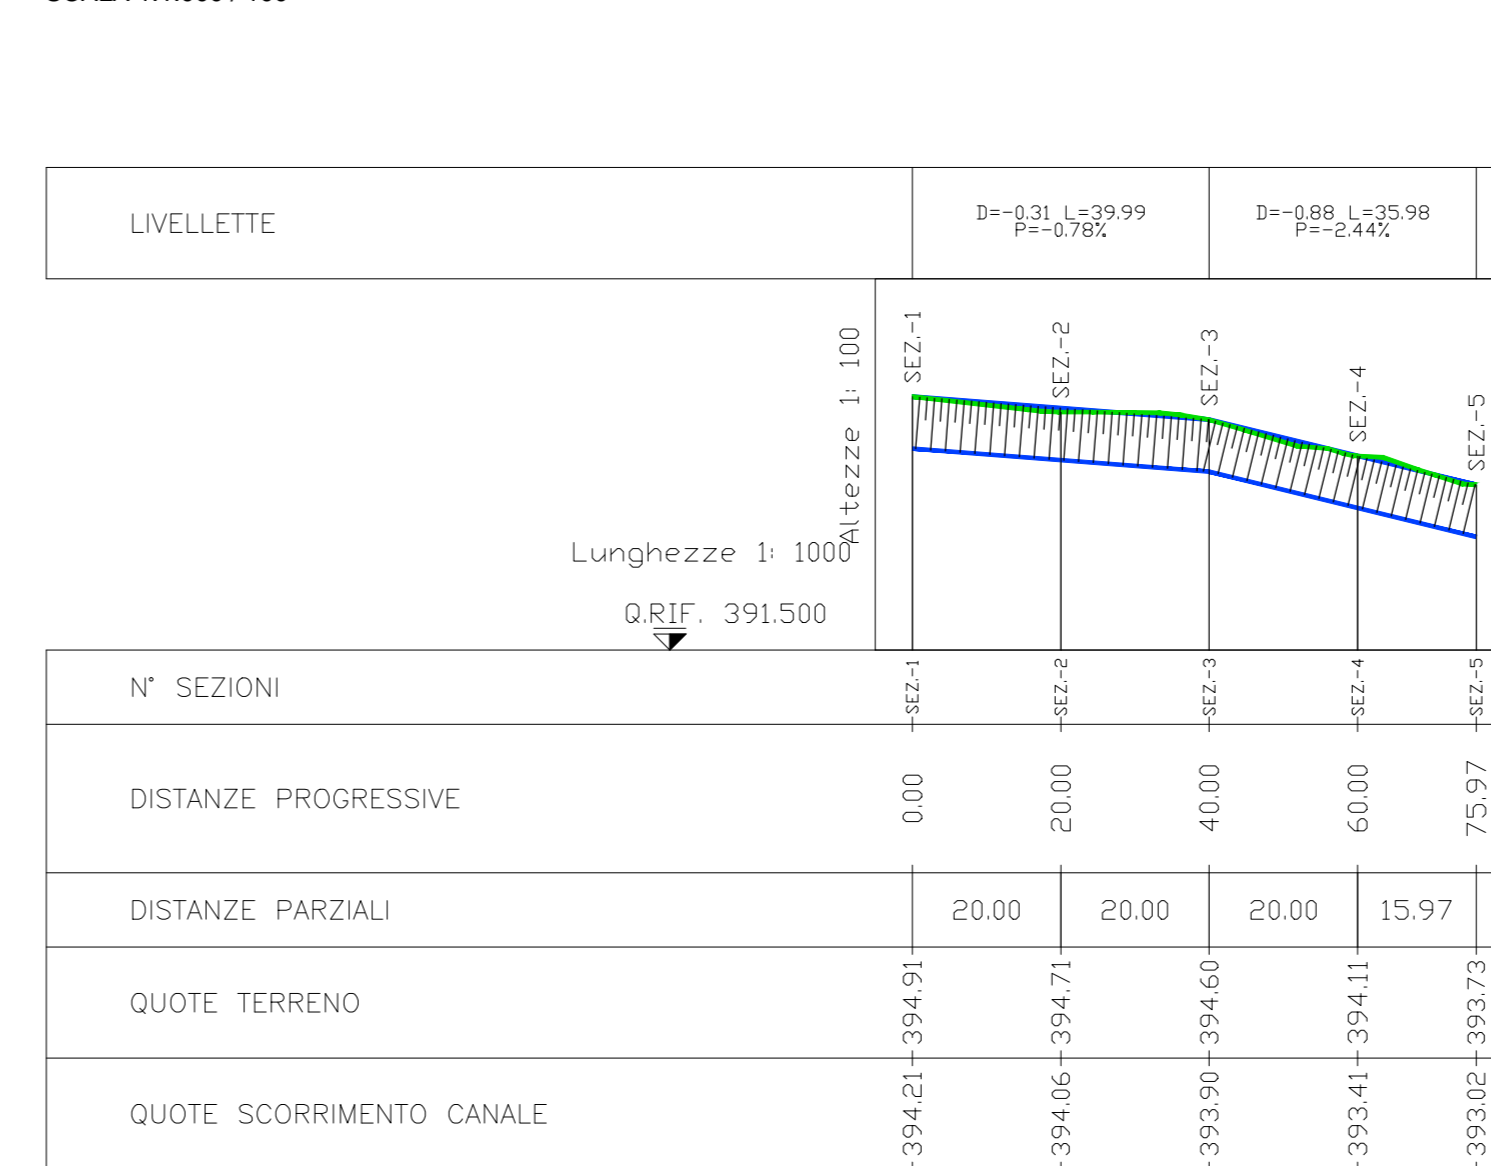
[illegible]

LIVELLETTE

D=-0.31 L=39.99
P=-0.78%

D=-0.88 L=35.98
P=-2.44%

Altezze 1: 100

Lunghezze 1: 1000

Q.RIF. 391.500

SEZ.-1
SEZ.-2
SEZ.-3
SEZ.-4
SEZ.-5

| N° SEZIONI | SEZ.-1 | SEZ.-2 | SEZ.-3 | SEZ.-4 | SEZ.-5 |
|---|---|---|---|---|---|
| DISTANZE PROGRESSIVE | 0.00 | 20.00 | 40.00 | 60.00 | 75.97 |
| DISTANZE PARZIALI | 20.00 | 20.00 | 20.00 | 15.97 | |
| QUOTE TERRENO | 394.91 | 394.71 | 394.60 | 394.11 | 393.73 |
| QUOTE SCORRIMENTO CANALE | 394.21 | 394.06 | 393.90 | 393.41 | 393.02 |